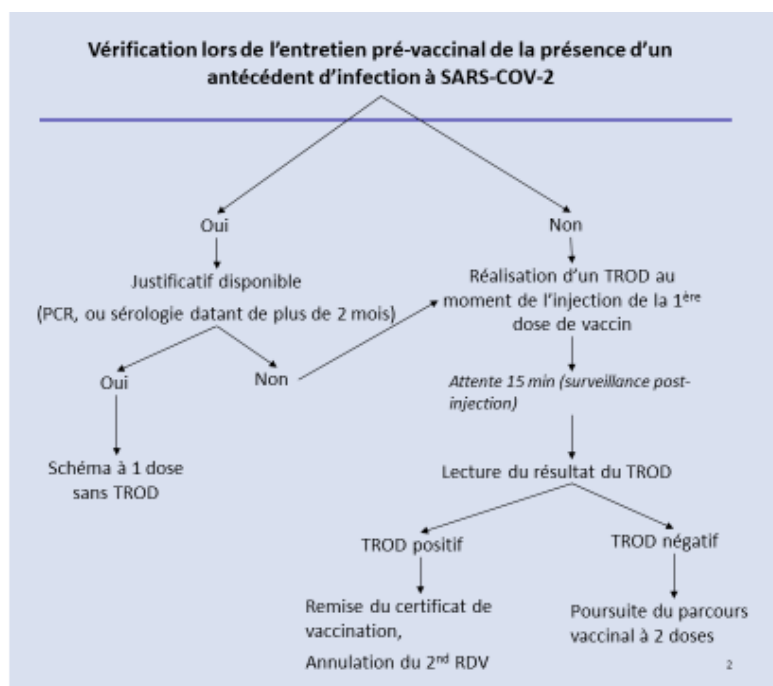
Vérification lors de l'entretien pré-vaccinal de la présence d'un antécédent d'infection à SARS-COV-2

Oui

Justificatif disponible

(PCR, ou sérologie datant de plus de 2 mois)

Oui

Schéma à 1 dose sans TROD

Non

Non

Réalisation d'un TROD au moment de l'injection de la 1$^{ère}$ dose de vaccin

Attente 15 min (surveillance post-injection)

Lecture du résultat du TROD

TROD positif

Remise du certificat de vaccination,

Annulation du 2$^{nd}$ RDV

TROD négatif

Poursuite du parcours vaccinal à 2 doses

2